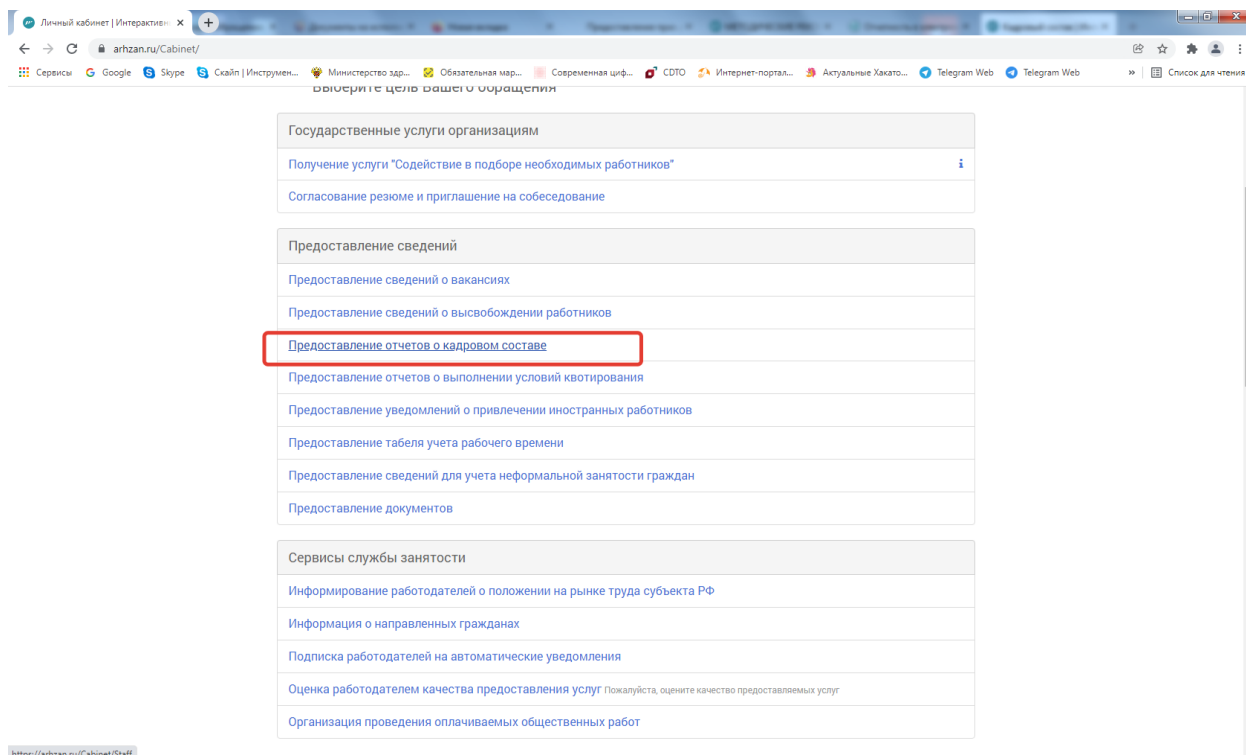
Личный кабинет | Интерактив ×
arhzan.ru/Cabinet/
Сервисы Google Skype Скайп | Инструмен... Министерство здр... Обязательная мар... Современная циф... CDTO Интернет-портал... Актуальные Хакато... Telegram Web Telegram Web » Список для чтения

Выберите цель Вашего обращения

Государственные услуги организациям
Получение услуги "Содействие в подборе необходимых работников"
Согласование резюме и приглашение на собеседование

Предоставление сведений
Предоставление сведений о вакансиях
Предоставление сведений о высвобождении работников
Предоставление отчетов о кадровом составе
Предоставление отчетов о выполнении условий квотирования
Предоставление уведомлений о привлечении иностранных работников
Предоставление табеля учета рабочего времени
Предоставление сведений для учета неформальной занятости граждан
Предоставление документов

Сервисы службы занятости
Информирование работодателей о положении на рынке труда субъекта РФ
Информация о направленных гражданах
Подписка работодателей на автоматические уведомления
Оценка работодателем качества предоставления услуг Пожалуйста, оцените качество предоставляемых услуг
Организация проведения оплачиваемых общественных работ

https://arhzan.ru/Cabinet/Staff